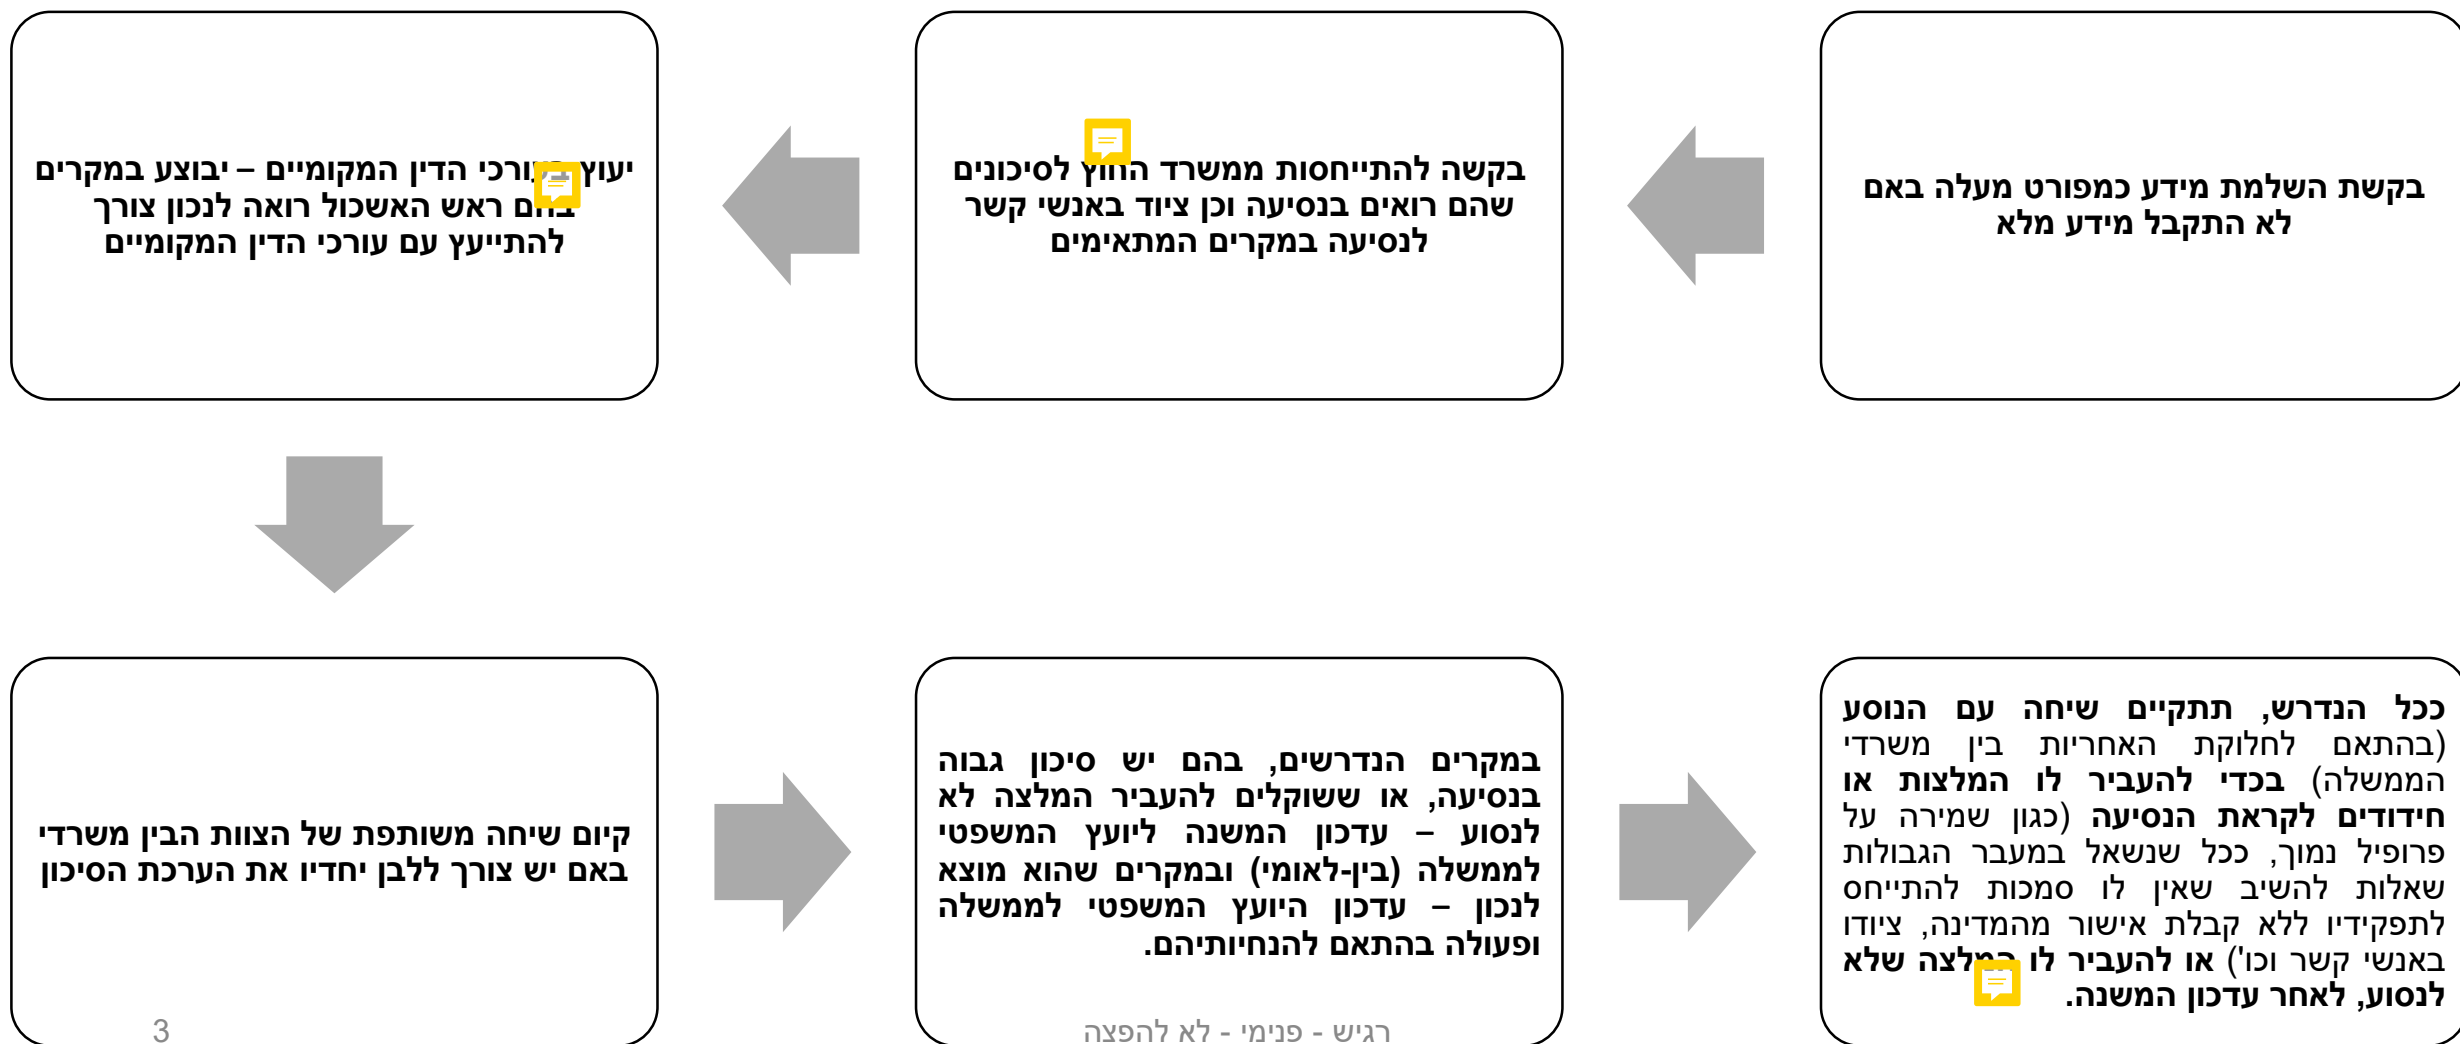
בקשת השלמת מידע כמפורט מעלה באם לא התקבל מידע מלא

בקשה להתייחסות ממשרד החוץ לסיכונים שהם רואים בנסיעה וכן ציוד באנשי קשר לנסיעה במקרים המתאימים

יעוץ בעורכי הדין המקומיים – יבוצע במקרים בהם ראש האשכול רואה לנכון צורך להתייעץ עם עורכי הדין המקומיים

ככל הנדרש, תתקיים שיחה עם הנוסע (בהתאם לחלוקת האחריות בין משרדי הממשלה) בכדי להעביר לו המלצות או חידודים לקראת הנסיעה (כגון שמירה על פרופיל נמוך, ככל שנשאל במעבר הגבולות שאלות להשיב שאין לו סמכות להתייחס לתפקידיו ללא קבלת אישור מהמדינה, ציודו באנשי קשר וכו') או להעביר לו המלצה שלא לנסוע, לאחר עדכון המשנה.

במקרים הנדרשים, בהם יש סיכון גבוה בנסיעה, או ששוקלים להעביר המלצה לא לנסוע – עדכון המשנה ליועץ המשפטי לממשלה (בין-לאומי) ובמקרים שהוא מוצא לנכון – עדכון היועץ המשפטי לממשלה ופעולה בהתאם להנחיותיהם.

קיום שיחה משותפת של הצוות הבין משרדי באם יש צורך ללבן יחדיו את הערכת הסיכון

רגיש - פנימי - לא להפצה

3